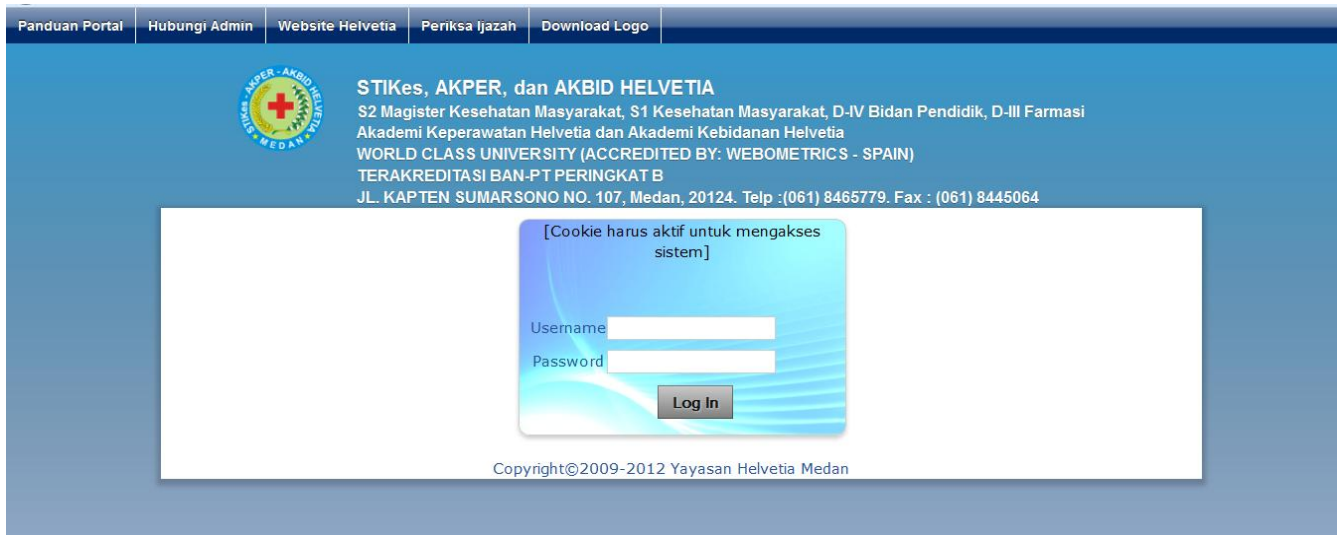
Panduan Portal | Hubungi Admin | Website Helvetia | Periksa Ijazah | Download Logo

AKPER - AKBID HELVETIA STIKes MEDAN

STIKes, AKPER, dan AKBID HELVETIA
S2 Magister Kesehatan Masyarakat, S1 Kesehatan Masyarakat, D-IV Bidan Pendidik, D-III Farmasi
Akademi Keperawatan Helvetia dan Akademi Kebidanan Helvetia
WORLD CLASS UNIVERSITY (ACCREDITED BY: WEBOMETRICS - SPAIN)
TERAKREDITASI BAN-PT PERINGKAT B
JL. KAPTEN SUMARSONO NO. 107, Medan, 20124. Telp :(061) 8465779. Fax : (061) 8445064

[Cookie harus aktif untuk mengakses sistem]

Username
Password
Log In

Copyright©2009-2012 Yayasan Helvetia Medan